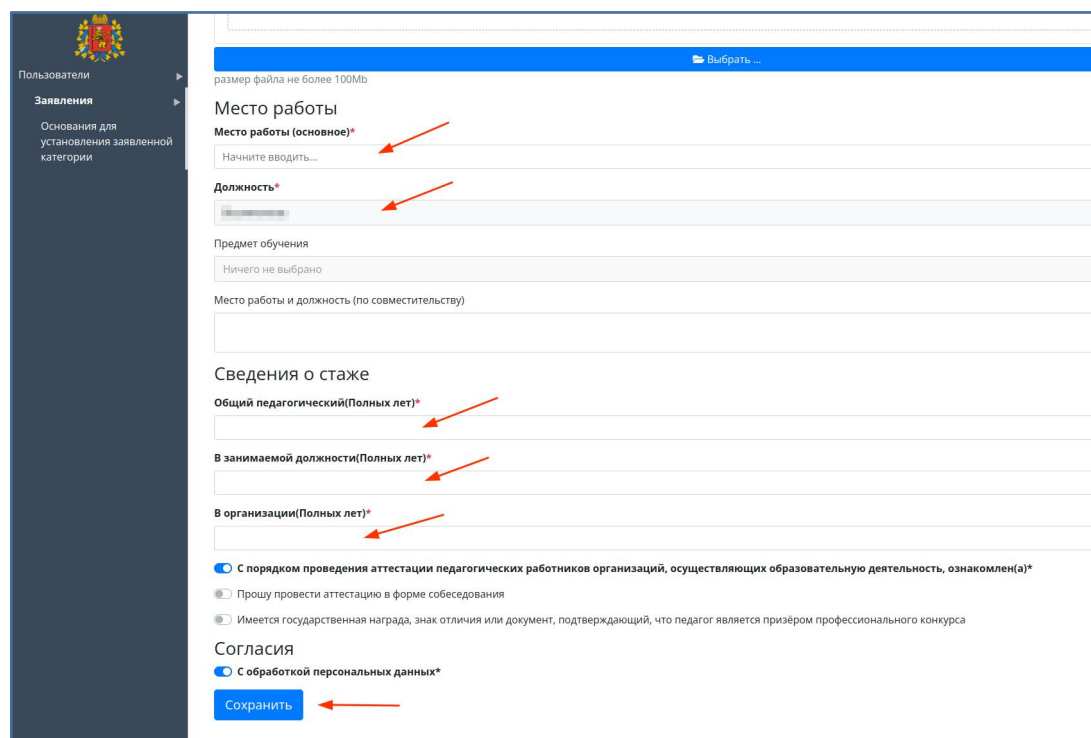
Пользователи
Заявления
Основания для установления заявленной категории

Выбрать ...
размер файла не более 100Mb

Место работы
Место работы (основное)*
Начните вводить...
Должность*
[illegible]
Предмет обучения
Ничего не выбрано
Место работы и должность (по совместительству)

Сведения о стаже
Общий педагогический(Полных лет)*
В занимаемой должности(Полных лет)*
В организации(Полных лет)*

С порядком проведения аттестации педагогических работников организаций, осуществляющих образовательную деятельность, ознакомлен(а)*
Прошу провести аттестацию в форме собеседования
Имеется государственная награда, знак отличия или документ, подтверждающий, что педагог является призёром профессионального конкурса

Согласия
С обработкой персональных данных*
Сохранить